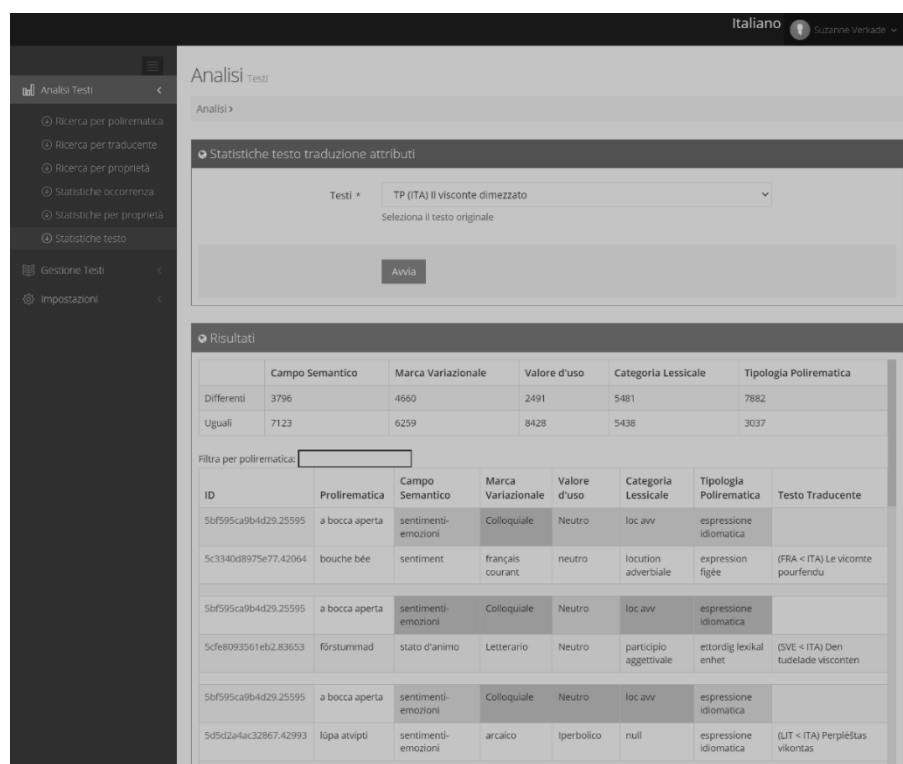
Italiano Suzanne Verkade

Analisi Testi
Ricerca per polirematica
Ricerca per traducente
Ricerca per proprietà
Statistiche occorrenza
Statistiche per proprietà
Statistiche testo
Gestione Testi
Impostazioni

Analisi Testi

Analisi >

Statistiche testo traduzione attributi

Testi * TP (ITA) Il visconte dimezzato
Seleziona il testo originale

Avvia

Risultati

| | Campo Semantico | Marca Variazionale | Valore d'uso | Categoria Lessicale | Tipologia Polirematica |
|---|---|---|---|---|---|
| Differenti | 3796 | 4660 | 2491 | 5481 | 7882 |
| Uguali | 7123 | 6259 | 8428 | 5438 | 3037 |

Filtra per polirematica:

| ID | Prolirematica | Campo Semantico | Marca Variazionale | Valore d'uso | Categoria Lessicale | Tipologia Polirematica | Testo Traducente |
|---|---|---|---|---|---|---|---|
| 5bf595ca9b4d29.25595 | a bocca aperta | sentimenti-emozioni | Colloquiale | Neutro | loc avv | espressione idiomatica | |
| 5c3340d8975e77.42064 | bouche bée | sentiment | français courant | neutro | locution adverbiale | expression figée | (FRA < ITA) Le vicomte pourfendu |
| 5bf595ca9b4d29.25595 | a bocca aperta | sentimenti-emozioni | Colloquiale | Neutro | loc avv | espressione idiomatica | |
| 5cfe8093561eb2.83653 | förstummad | stato d'animo | Letterario | Neutro | participio aggettivale | ettordig lexikal enhet | (SVE < ITA) Den tudelade visconten |
| 5bf595ca9b4d29.25595 | a bocca aperta | sentimenti-emozioni | Colloquiale | Neutro | loc avv | espressione idiomatica | |
| 5d5d2a4ac32867.42993 | lūpa atvipti | sentimenti-emozioni | arcaico | Iperbolico | null | espressione idiomatica | (LIT < ITA) Perplėštas vikontas |